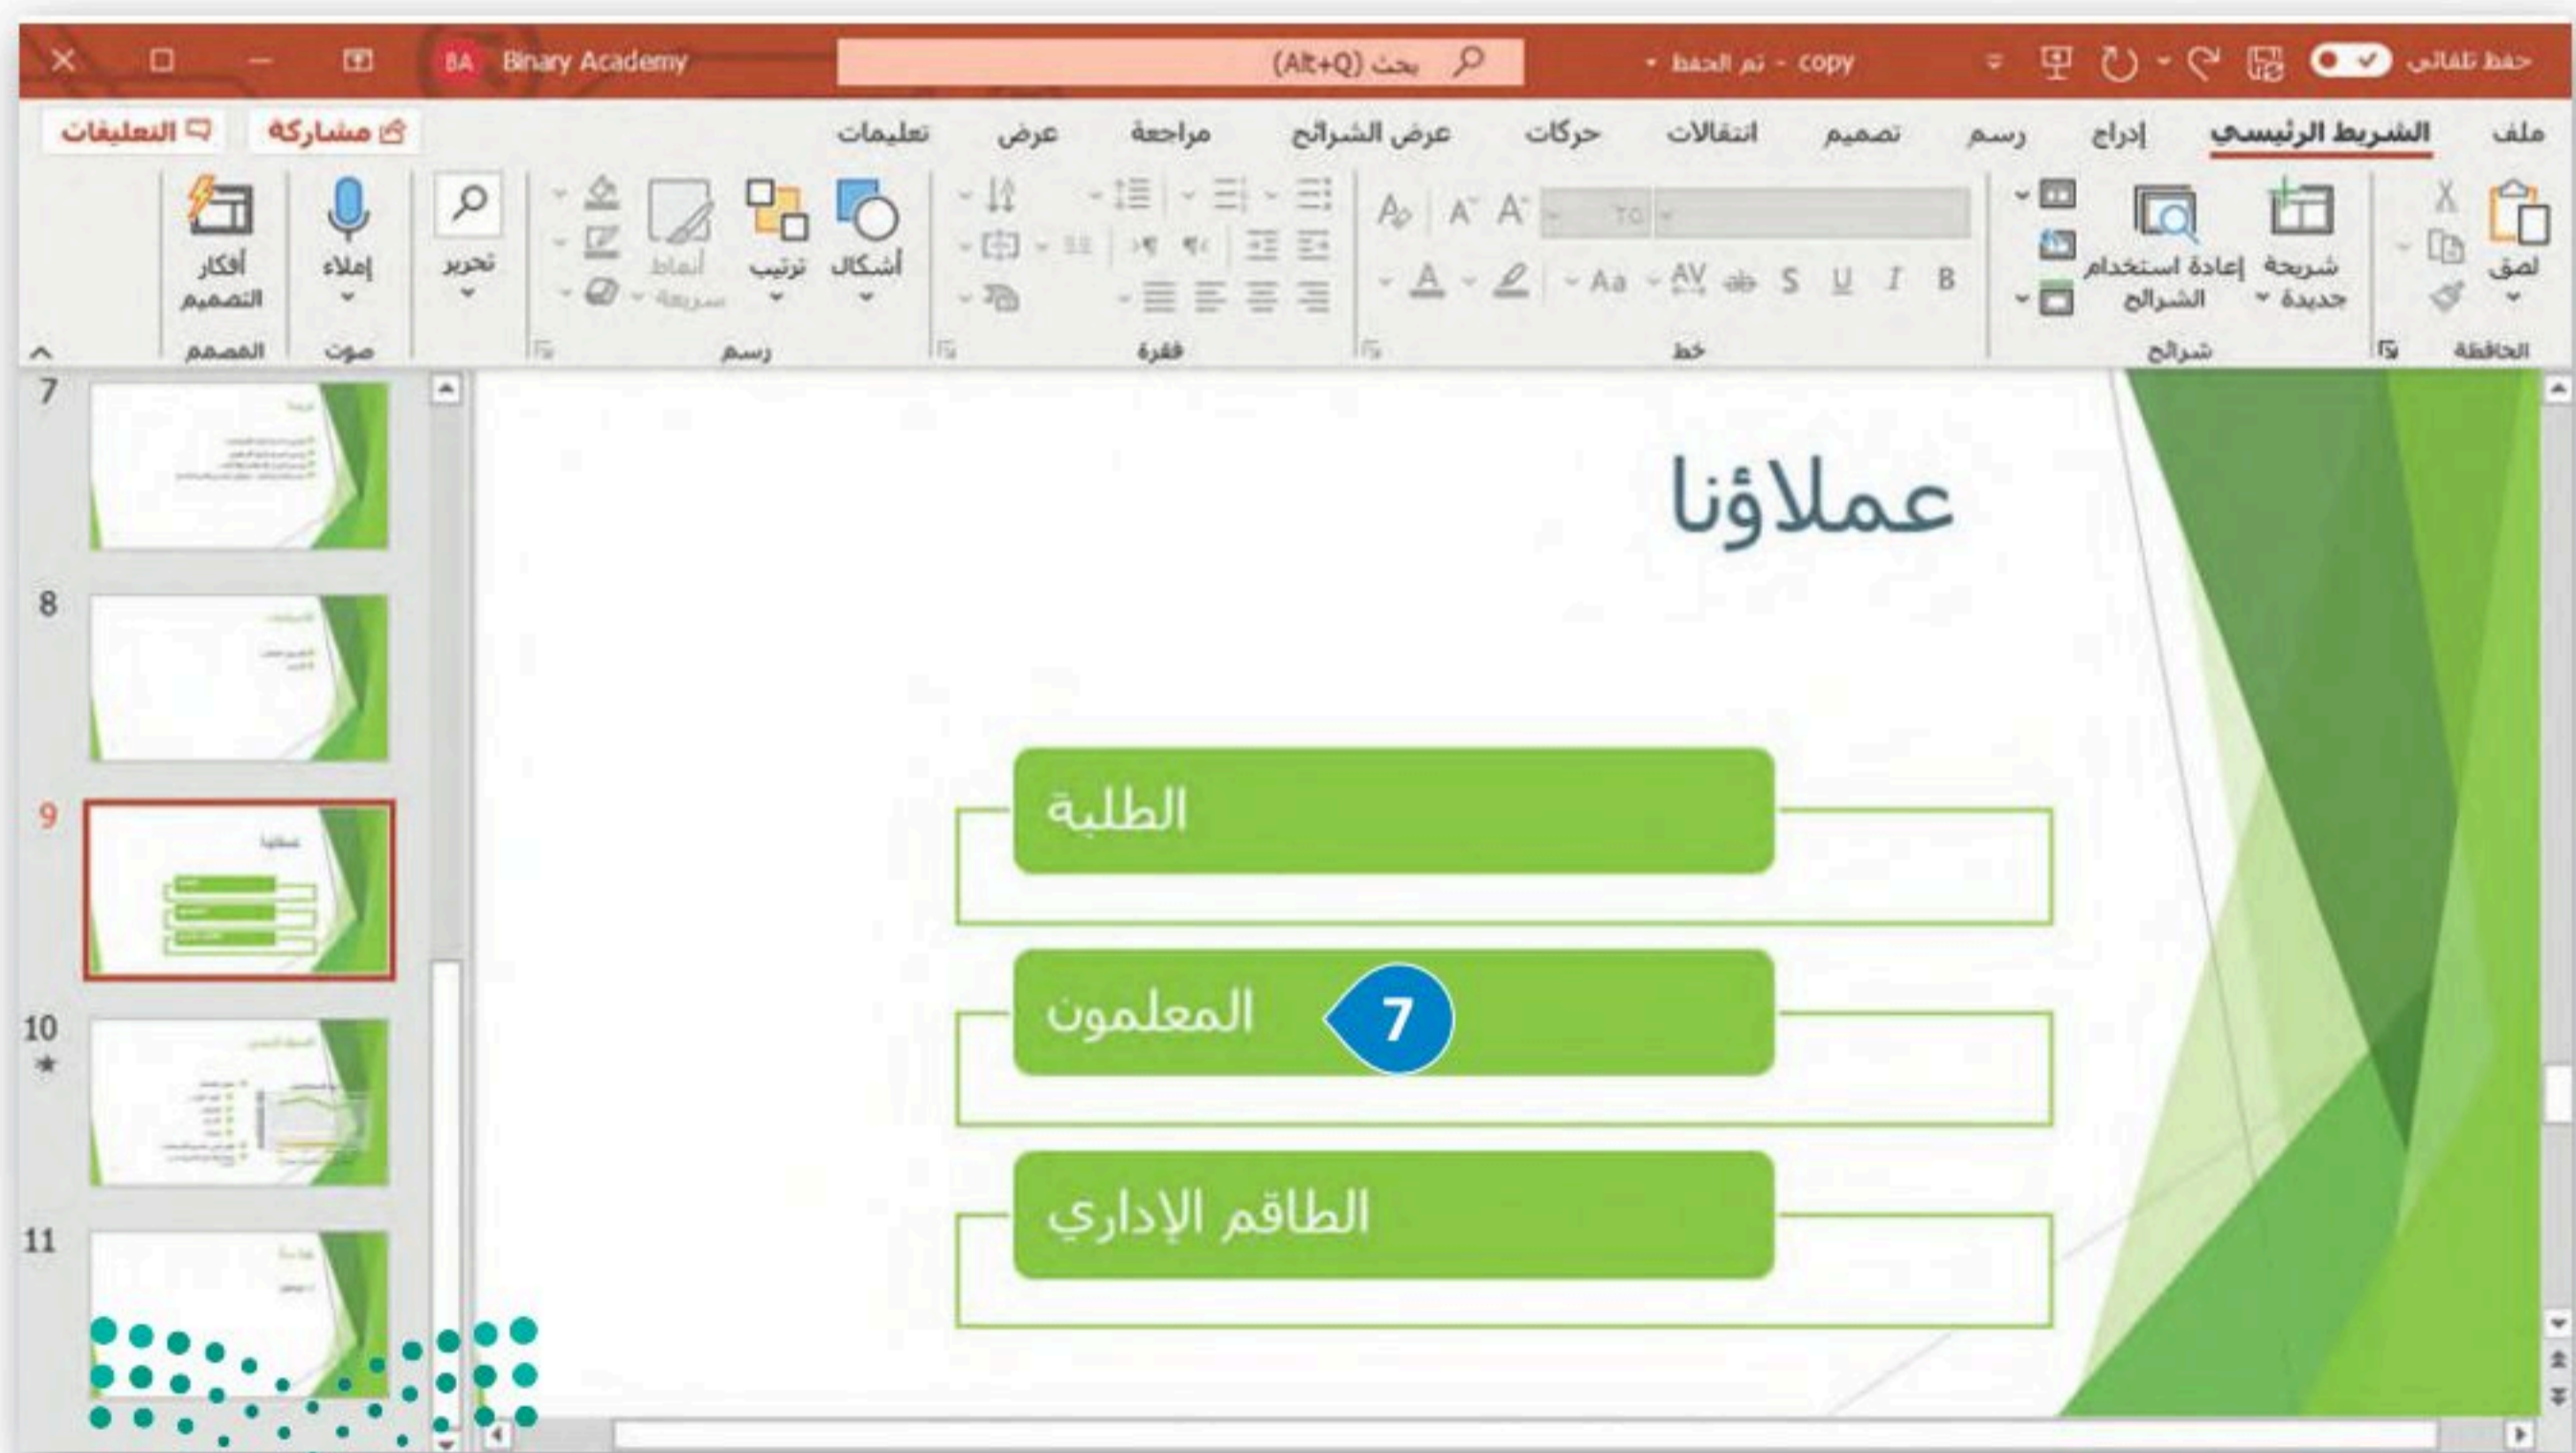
حفظ تلقائي - تم الحفظ - copy بحث (Alt+Q) Binary Academy BA

ملف الشريط الرئيسي إدراج رسم تصميم انتقالات حركات عرض الشرائح مراجعة عرض تعليمات مشاركة التعليقات

لصق شريحة جديدة إعادة استخدام الشرائح B I U S Aa أشكال ترتيب أنماط سريعة تحرير إملاء أفكار التصميم

الحافظة شرائح خط فقرة رسم صوت المصمم

7
8
9
10
11

عملاؤنا

الطلبة

المعلمون

7

الطاقم الإداري